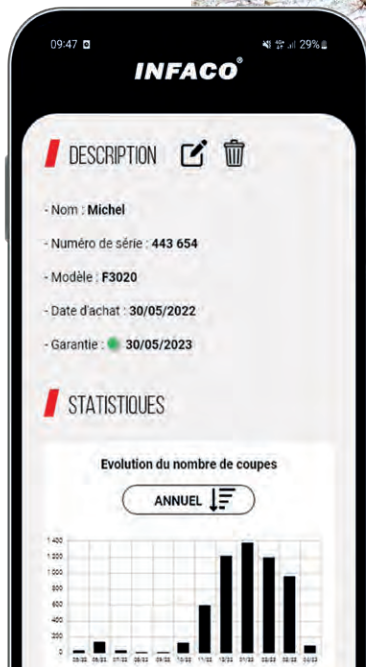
09:47
29%
INFACO®

DESCRIPTION

- Nom : Michel

- Numéro de série : 443 654

- Modèle : F3020

- Date d'achat : 30/05/2022

- Garantie : 30/05/2023

STATISTIQUES

Evolution du nombre de coupes

ANNUEL

1 400
1 200
1 000
800
600
400
200
0

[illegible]